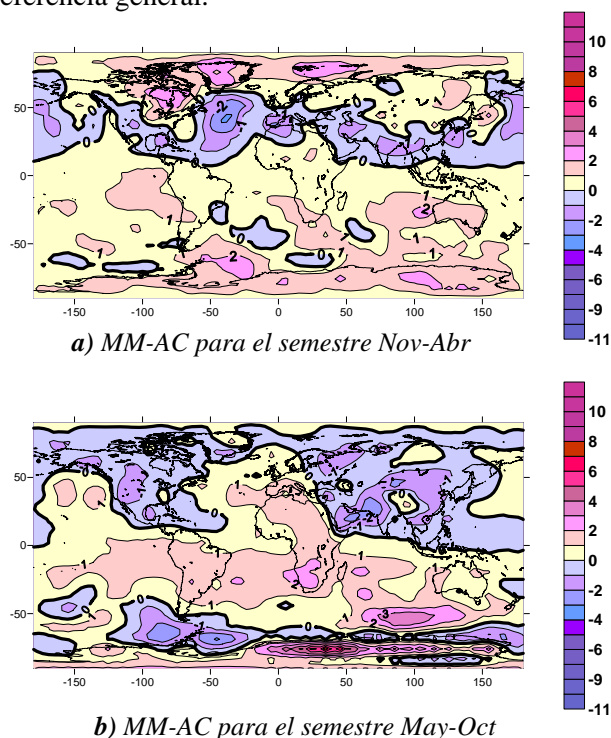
referencia general.

10
8
6
4
2
0
-2
-4
-6
-9
-11

50
0
-50
-150 -100 -50 0 50 100 150

0
-2
0
1
1
0
2
-1
0
1
2
1

*a) MM-AC para el semestre Nov-Abr*

10
8
6
4
2
0
-2
-4
-6
-9
-11

50
0
-50
-150 -100 -50 0 50 100 150

0
1
0
1
1
0
1
2
3
0

*b) MM-AC para el semestre May-Oct*